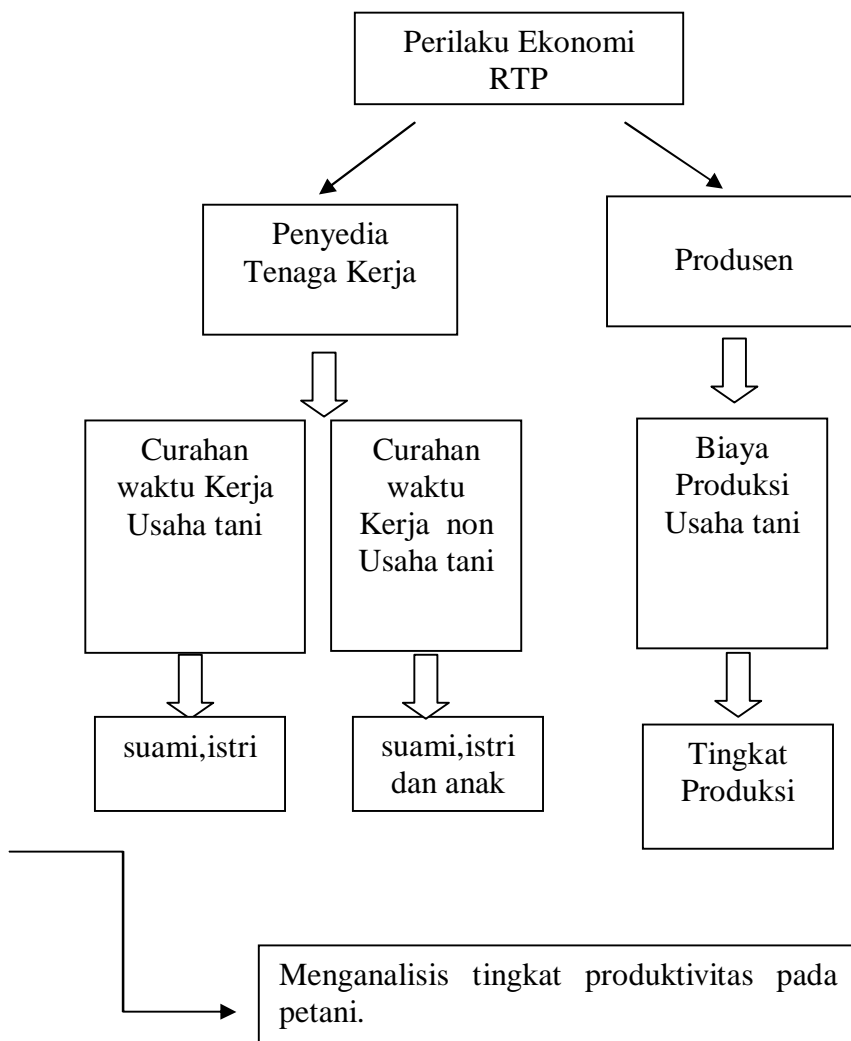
Perilaku Ekonomi RTP

Penyedia Tenaga Kerja

Produsen

Curahan waktu Kerja Usaha tani

Curahan waktu Kerja non Usaha tani

Biaya Produksi Usaha tani

suami,istri

suami,istri dan anak

Tingkat Produksi

Menganalisis tingkat produktivitas pada petani.